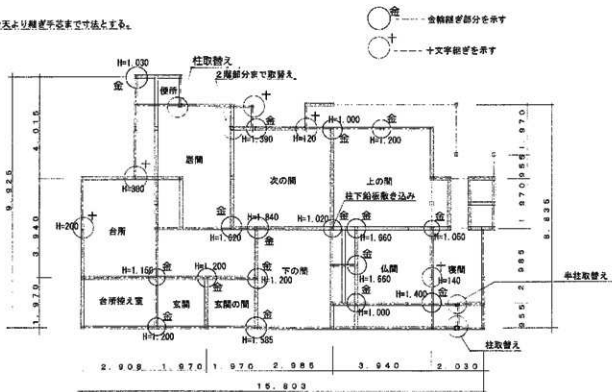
天より継ぎ手迄まで寸法とする。

金 ---- 金輪継ぎ部分を示す
+ ---- 十文字継ぎを示す

H=1.030
柱取替え
2階部分まで取替え
金
便所
金
+
金
H=1.000
金
+
金
H=1.390
H=120
H=1.200
居間
次の間
上の間
+
H=980
柱下鉛板敷き込み
金
金
H=1.840
H=1.020
H=200
台所
金
H=1.620
金
H=1.960
H=1.060
H=1.150
金
H=1.200
金
下の間
金
仏間
+
寝間
H=1.200
H=1.560
H=140
台所控え室
玄関
玄関の間
金
H=1.400
金
半柱取替え
金
H=1.000
H=1.200
H=1.585
柱取替え

4.015
9.925
3.840
1.970
1.970
1.970
8.835
2.985
2.955

2.909
1.970
1.970
2.985
3.940
2.030
15.803